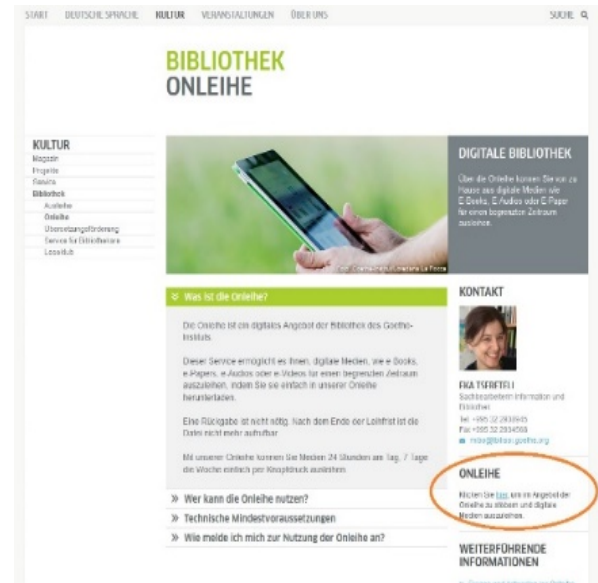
START DEUTSCHE SPRACHE KULTUR VERANSTALTUNGEN ÜBER UNS SUCHE

BIBLIOTHEK
ONLEIHE

KULTUR
Magazin
Projekte
Termine
Bibliothek
Ausleihe
Onleihe
Übersetzungsförderung
Service für Bibliothekare
Lesestub

© Goethe-Institut/Lorenzo La Forza

DIGITALE BIBLIOTHEK

Über die Onleihe können Sie von zu Hause aus digitale Medien wie E-Books, E-Audios oder E-Paper für einen begrenzten Zeitraum ausleihen.

Was ist die Onleihe?

Die Onleihe ist ein digitales Angebot der Bibliothek des Goethe-Instituts.

Dieser Service ermöglicht es Ihnen, digitale Medien, wie e-Books, e-Papers, e-Audios oder e-Videos für einen begrenzten Zeitraum auszuleihen, indem Sie sie einfach in unserer Onleihe herunterladen.

Eine Rückgabe ist nicht nötig. Nach dem Ende der Leihfrist ist die Datei nicht mehr aufrufbar.

Mit unserer Onleihe können Sie Medien 24 Stunden am Tag, 7 Tage die Woche einfach per Knopfdruck ausleihen.

» Wer kann die Onleihe nutzen?
» Technische Mindestvoraussetzungen
» Wie melde ich mich zur Nutzung der Onleihe an?

KONTAKT

EKA TSERETELI
Sachbearbeiterin Information und Bibliothek
Tel. +995 32 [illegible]
Fax +995 32 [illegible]
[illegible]@tbilisi.goethe.org

ONLEIHE

Klicken Sie hier, um im Angebot der Onleihe zu stöbern und digitale Medien auszuleihen.

WEITERFÜHRENDE INFORMATIONEN

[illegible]